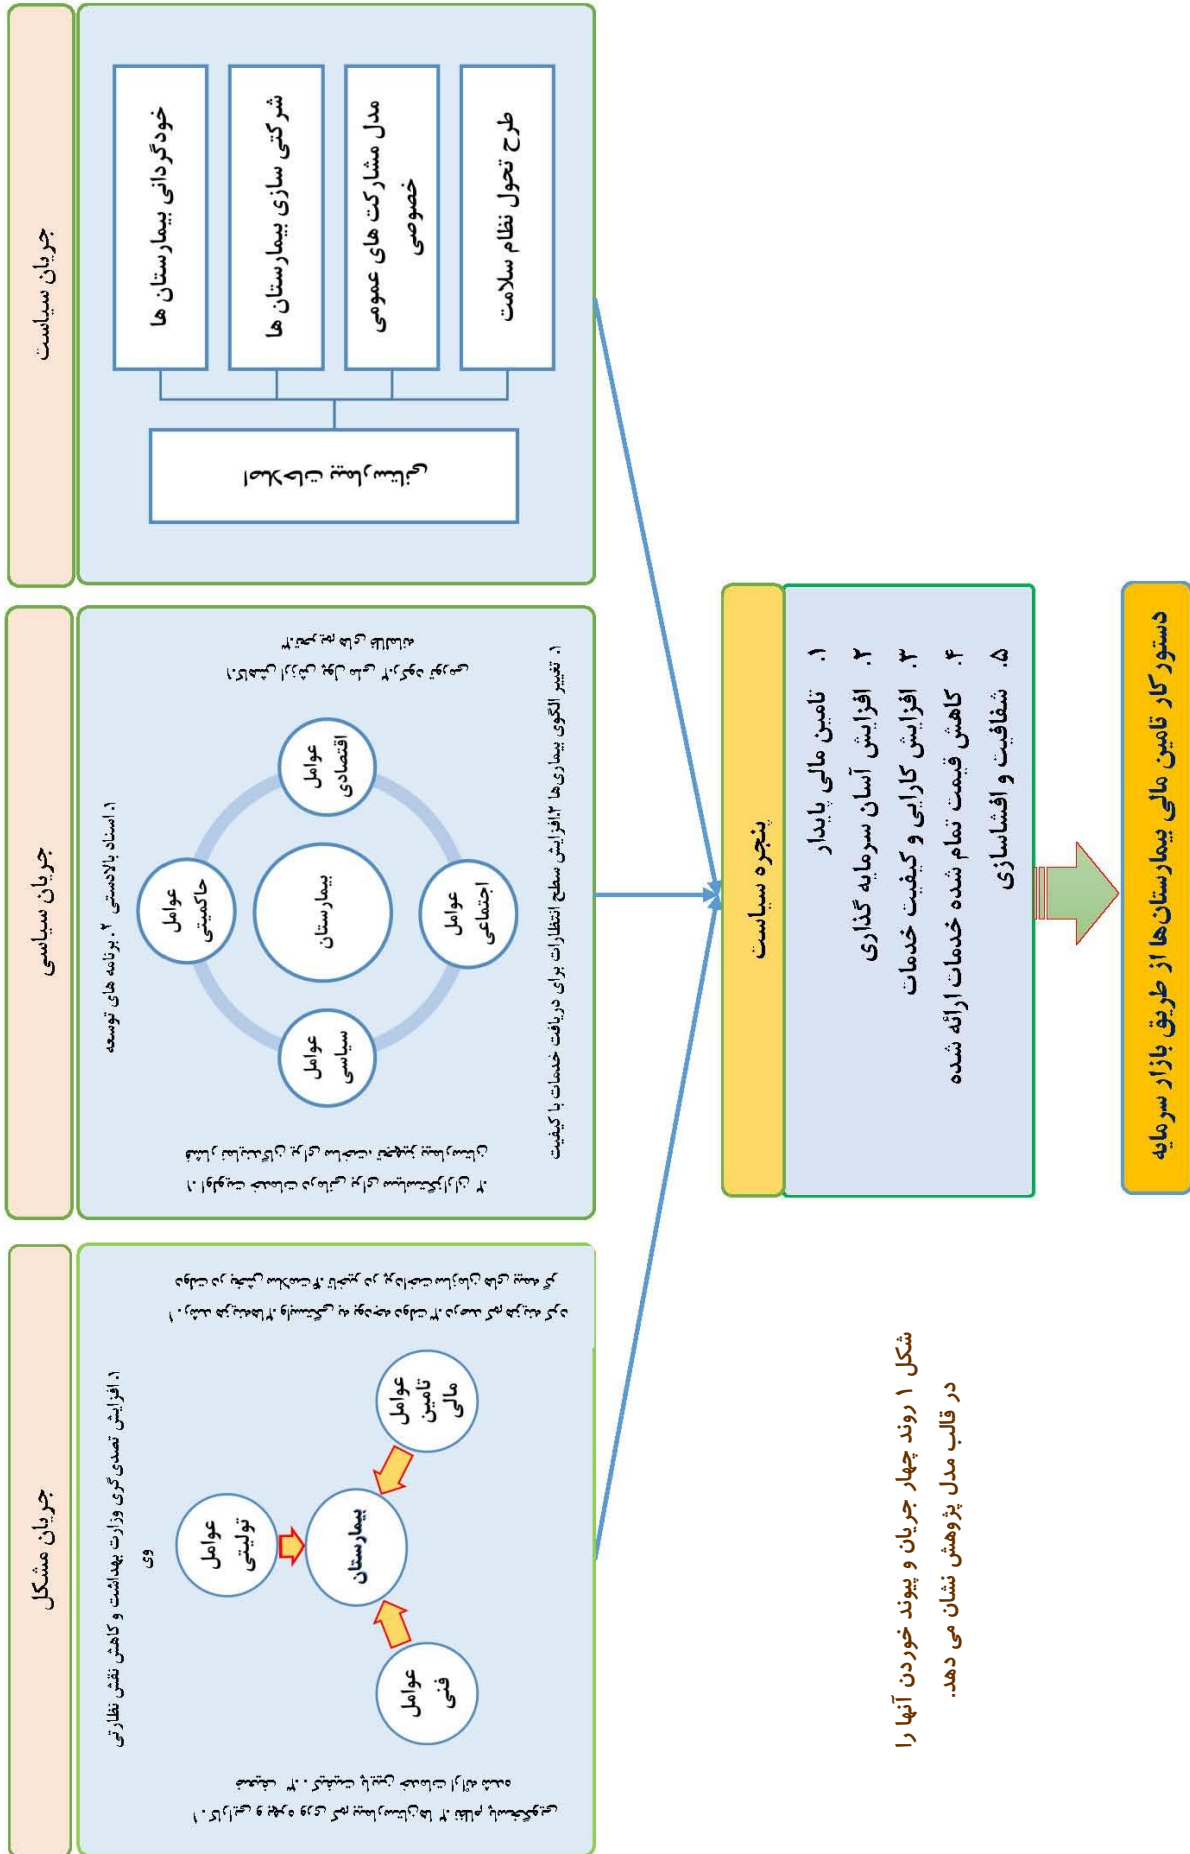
جریان سیاست

طرح تحول نظام سلامت

مدل مشارکت های عمومی خصوصی

شرکتی سازی بیمارستان ها

خودگردانی بیمارستان ها

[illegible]

جریان سیاسی

۱. اسناد بالادستی ۲. برنامه های توسعه

عوامل حاکمیتی

عوامل اقتصادی

بیمارستان

عوامل اجتماعی

عوامل سیاسی

۱. تغییر الگوی بیماری ها ۲. افزایش سطح انتظارات برای دریافت خدمات با کیفیت

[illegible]

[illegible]

جریان مشکل

۱. افزایش تصدی گری وزارت بهداشت و کاهش نقش نظارتی وی

عوامل تامین مالی

عوامل تولیتی

بیمارستان

عوامل فنی

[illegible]

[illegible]

پنجره سیاست

۱. تامین مالی پایدار
۲. افزایش آسان سرمایه گذاری
۳. افزایش کارایی و کیفیت خدمات
۴. کاهش قیمت تمام شده خدمات ارائه شده
۵. شفافیت و افشاسازی

دستورکار تامین مالی بیمارستان‌ها از طریق بازار سرمایه

شکل ۱ روند چهار جریان و پیوند خوردن آنها را در قالب مدل پژوهش نشان می دهد.